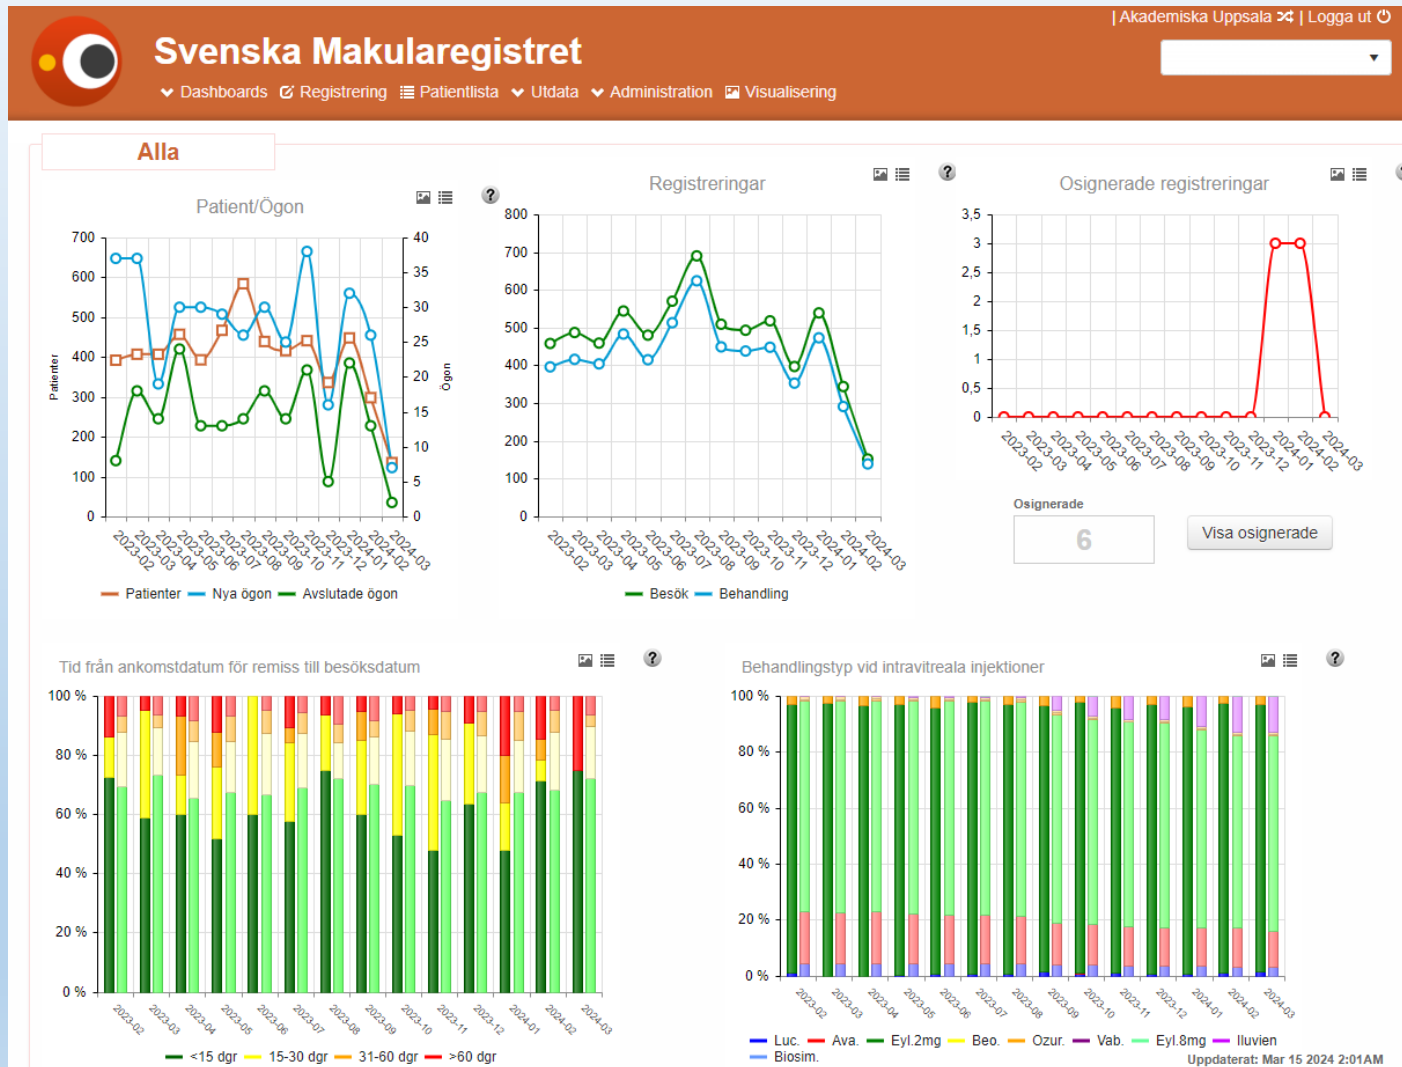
| Akademiska Uppsala | Logga ut

Svenska Makularegistret

Dashboards Registrering Patientlista Utdata Administration Visualisering

Alla

Patient/Ögon

Patienter

Ögon

700 600 500 400 300 200 100 0

40 35 30 25 20 15 10 5 0

2023-02 2023-03 2023-04 2023-05 2023-06 2023-07 2023-08 2023-09 2023-10 2023-11 2023-12 2024-01 2024-02 2024-03

Patienter Nya ögon Avslutade ögon

Registreringar

800 700 600 500 400 300 200 100 0

2023-02 2023-03 2023-04 2023-05 2023-06 2023-07 2023-08 2023-09 2023-10 2023-11 2023-12 2024-01 2024-02 2024-03

Besök Behandling

Osignerade registreringar

3,5 3 2,5 2 1,5 1 0,5 0

2023-02 2023-03 2023-04 2023-05 2023-06 2023-07 2023-08 2023-09 2023-10 2023-11 2023-12 2024-01 2024-02 2024-03

Osignerade

6

Visa osignerade

Tid från ankomstdatum för remiss till besöksdatum

100 % 80 % 60 % 40 % 20 % 0 %

2023-02 2023-03 2023-04 2023-05 2023-06 2023-07 2023-08 2023-09 2023-10 2023-11 2023-12 2024-01 2024-02 2024-03

<15 dgr 15-30 dgr 31-60 dgr >60 dgr

Behandlingstyp vid intravitreala injektioner

100 % 80 % 60 % 40 % 20 % 0 %

2023-02 2023-03 2023-04 2023-05 2023-06 2023-07 2023-08 2023-09 2023-10 2023-11 2023-12 2024-01 2024-02 2024-03

Luc. Ava. Eyl.2mg Beo. Ozur. Vab. Eyl.8mg Iluvien Biosim.

Uppdaterat: Mar 15 2024 2:01AM